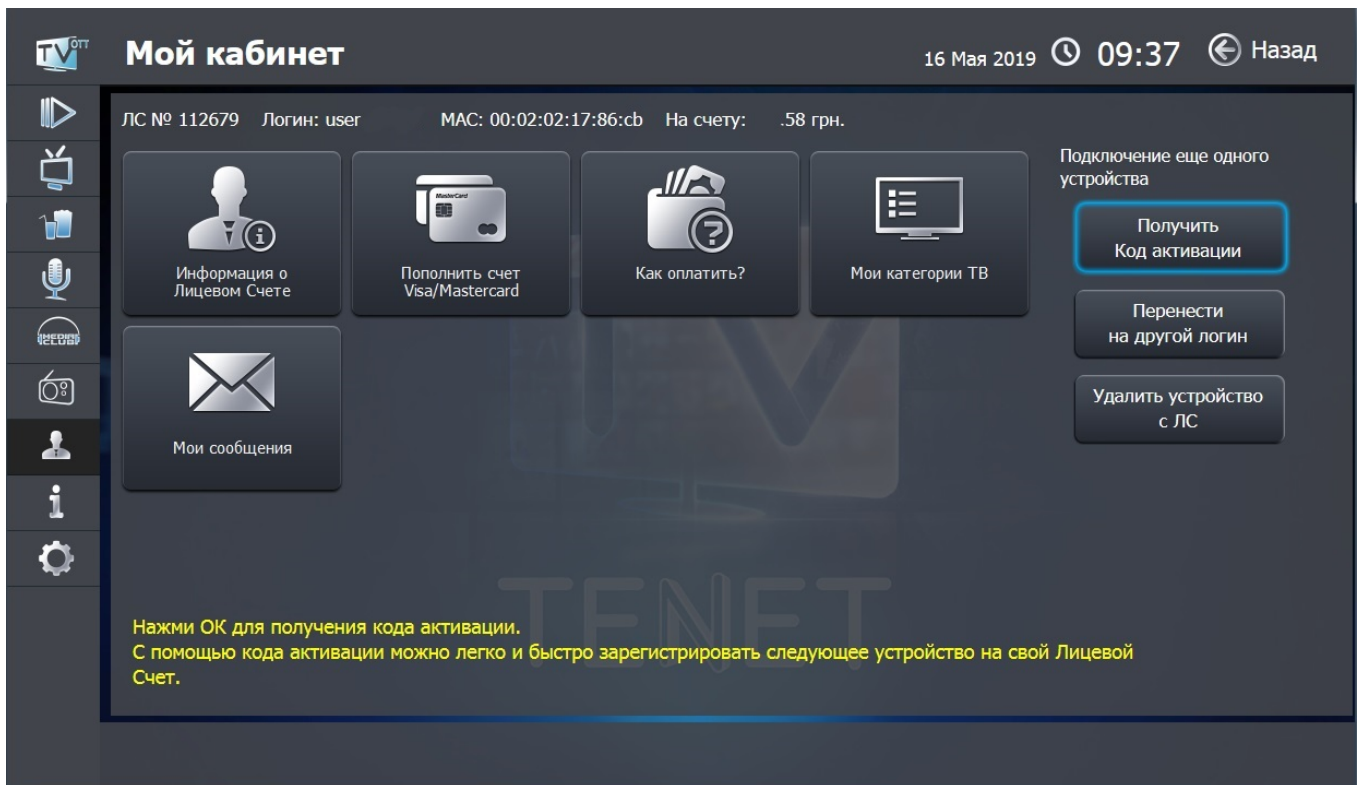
TV OTT

Мой кабинет

16 Мая 2019 09:37 Назад

MEDIA CLUB

ЛС № 112679 Логин: user МАС: 00:02:02:17:86:cb На счету: .58 грн.

Информация о Лицевом Счете

MasterCard

Пополнить счет Visa/Mastercard

Как оплатить?

Мои категории ТВ

Мои сообщения

Подключение еще одного устройства

Получить Код активации

Перенести на другой логин

Удалить устройство с ЛС

TENET

Нажми ОК для получения кода активации.
С помощью кода активации можно легко и быстро зарегистрировать следующее устройство на свой Лицевой Счет.